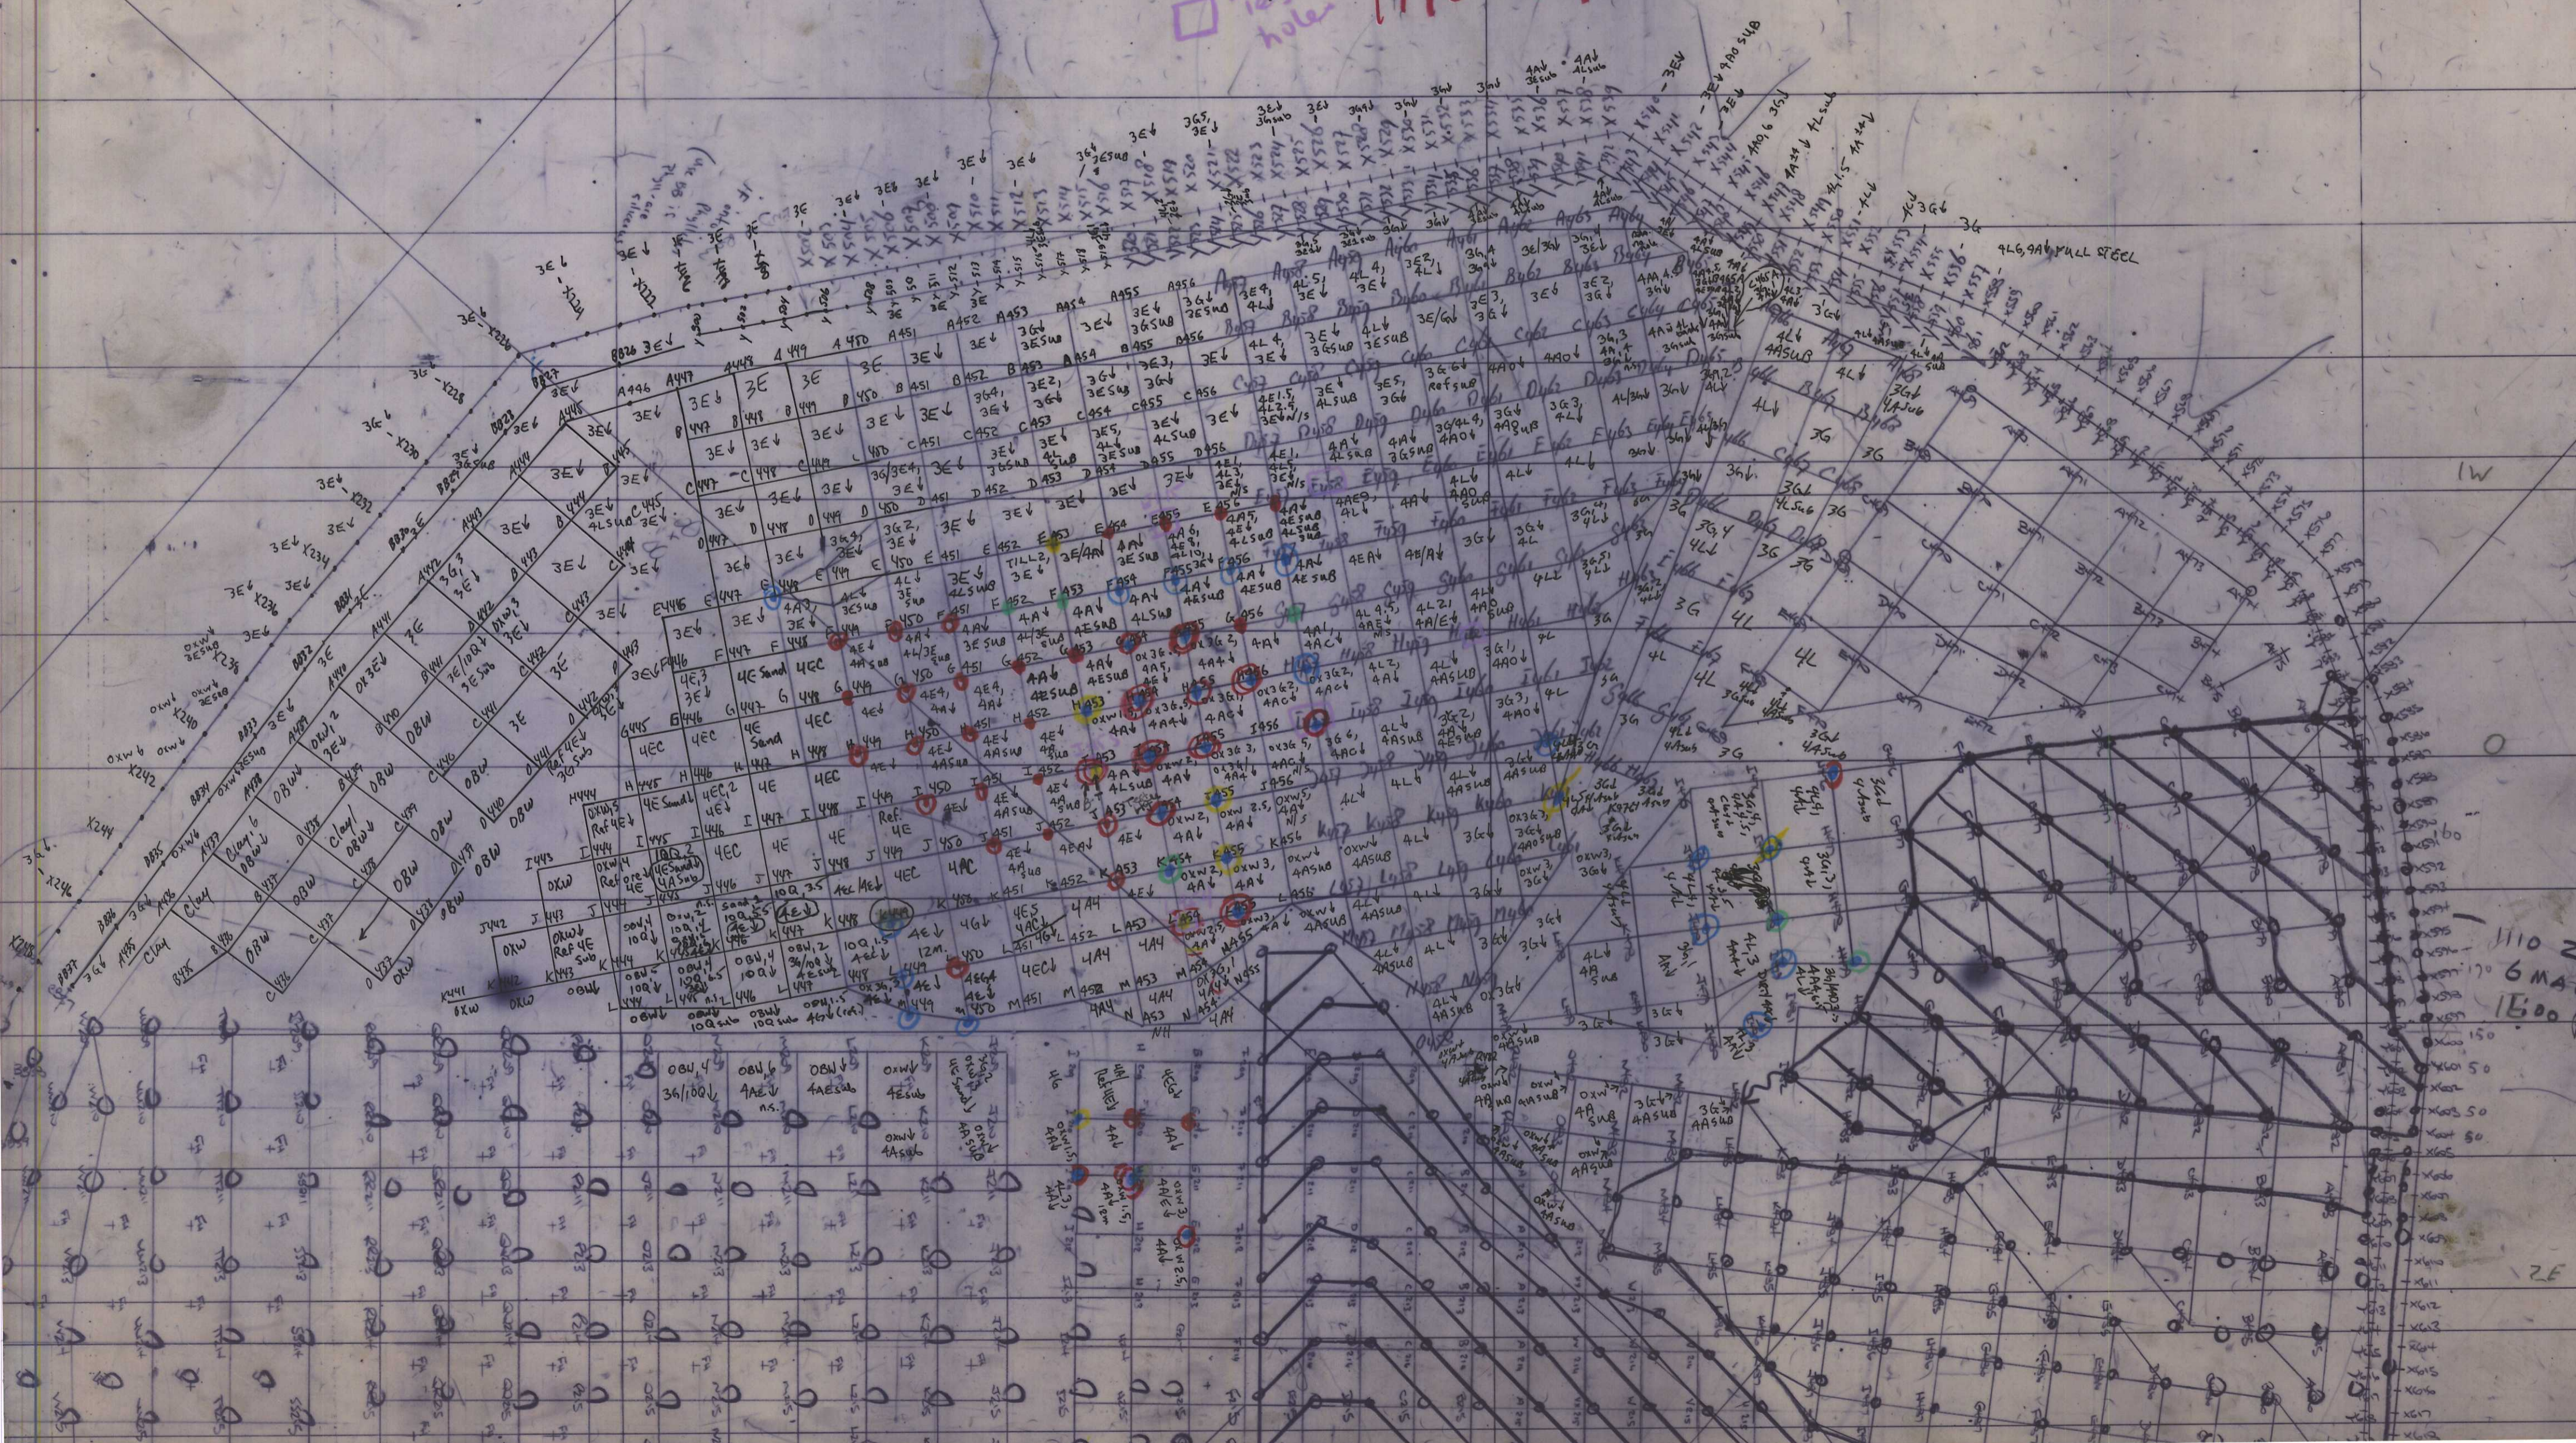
holes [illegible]

4L6, 9A6, FULL STEEL

1W

O

1110 Z
6 MA
1500

2E

A449 A450 A451 A452 A453 A454 A455 A456
B447 B448 B449 B450 B451 B452 B453 B454 B455 B456
C447 C448 C449 C450 C451 C452 C453 C454 C455 C456
D447 D448 D449 D450 D451 D452 D453 D454 D455 D456
E447 E448 E449 E450 E451 E452 E453 E454 E455 E456
F446 F447 F448 F449 F450 F451 F452 F453 F454 F455 F456
G445 G446 G447 G448 G449 G450 G451 G452 G453 G454 G455 G456
H444 H445 H446 H447 H448 H449 H450 H451 H452 H453 H454 H455 H456
I443 I444 I445 I446 I447 I448 I449 I450 I451 I452 I453 I454 I455 I456
J442 J443 J444 J445 J446 J447 J448 J449 J450 J451 J452 J453 J454 J455 J456
K441 K442 K443 K444 K445 K446 K447 K448 K449 K450 K451 K452 K453 K454 K455 K456
L444 L445 L446 L447 L448 L449 L450 L451 L452 L453 L454 L455
M450 M451 M452 M453 M454 M455
N453 N454

3E↓ 3E6 3E 3G 3G6 3G↓ 4L 4L6 4L↓ 4A4 4A↓ 4A6 4ASUB 4LSUB 3ESUB 3GSUB 4EC 4E 4E↓ OBW OBW↓ OXW OXW↓ Clay Sand Ref 4E Sand 4EC Sand TILL